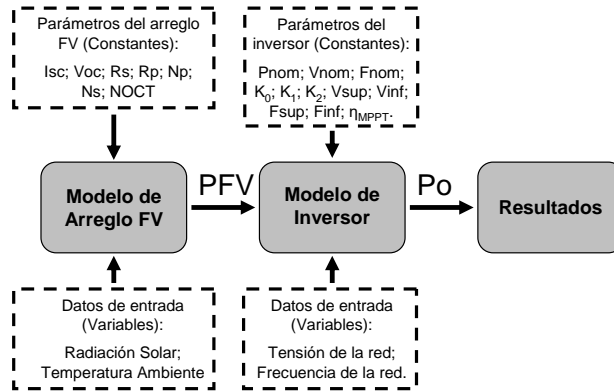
Parámetros del arreglo FV (Constantes):

Isc; Voc; Rs; Rp; Np; Ns; NOCT

Parámetros del inversor (Constantes):

Pnom; Vnom; Fnom; $K_0$; $K_1$; $K_2$; Vsup; Vinf; Fsup; Finf; $\eta_{MPPT}$.

Modelo de Arreglo FV

PFV

Modelo de Inversor

Po

Resultados

Datos de entrada (Variables):

Radiación Solar; Temperatura Ambiente

Datos de entrada (Variables):

Tensión de la red; Frecuencia de la red.